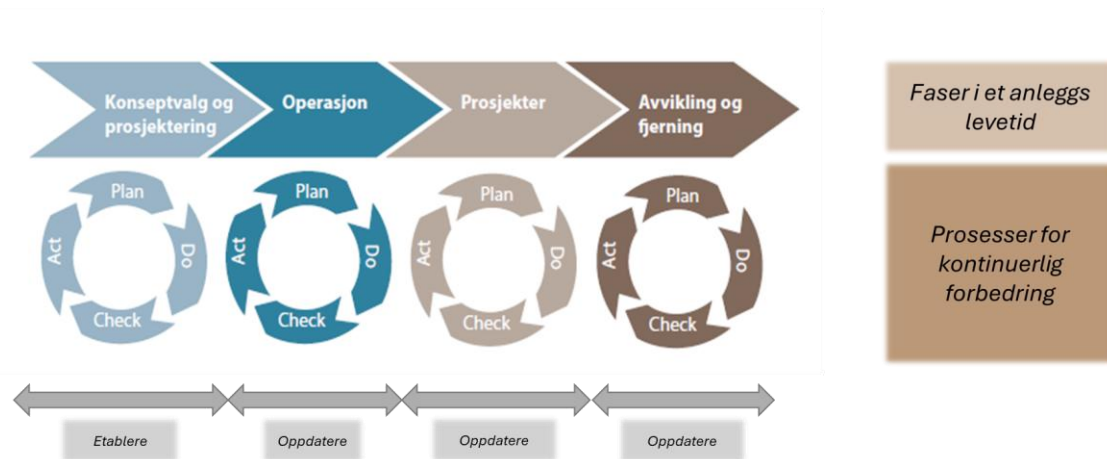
Konseptvalg og prosjektering

Operasjon

Prosjekter

Avvikling og fjerning

Faser i et anleggs levetid

Plan
Do
Check
Act

Plan
Do
Check
Act

Plan
Do
Check
Act

Plan
Do
Check
Act

Prosesser for kontinuerlig forbedring

Etablere

Oppdatere

Oppdatere

Oppdatere